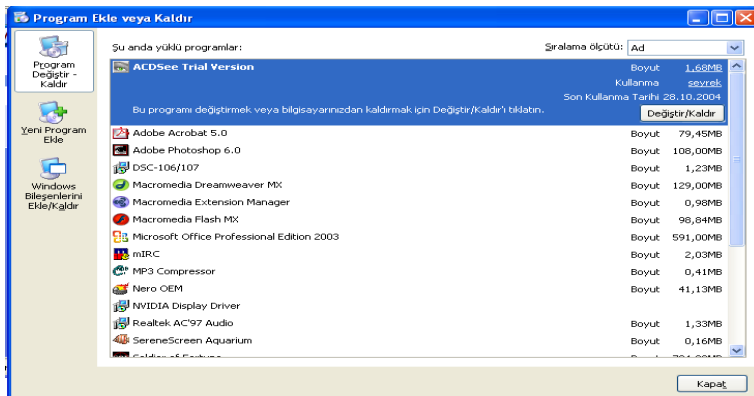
Program Ekle veya Kaldır

Program Değiştir - Kaldır

Yeni Program Ekle

Windows Bileşenlerini Ekle/Kaldır

Şu anda yüklü programlar:

Sıralama ölçütü: Ad

ACDSee Trial Version
Boyut 1,68MB
Kullanma seyrek
Son Kullanma Tarihi 28.10.2004
Bu programı değiştirmek veya bilgisayarınızdan kaldırmak için Değiştir/Kaldır'ı tıklatın.
Değiştir/Kaldır

| | | |
|---|---|---|
| Adobe Acrobat 5.0 | Boyut | 79,45MB |
| Adobe Photoshop 6.0 | Boyut | 108,00MB |
| DSC-106/107 | Boyut | 1,23MB |
| Macromedia Dreamweaver MX | Boyut | 129,00MB |
| Macromedia Extension Manager | Boyut | 0,98MB |
| Macromedia Flash MX | Boyut | 98,84MB |
| Microsoft Office Professional Edition 2003 | Boyut | 591,00MB |
| mIRC | Boyut | 2,03MB |
| MP3 Compressor | Boyut | 0,41MB |
| Nero OEM | Boyut | 41,13MB |
| NVIDIA Display Driver | | |
| Realtek AC'97 Audio | Boyut | 1,33MB |
| SereneScreen Aquarium | Boyut | 0,16MB |
| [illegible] | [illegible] | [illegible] |

Kapat